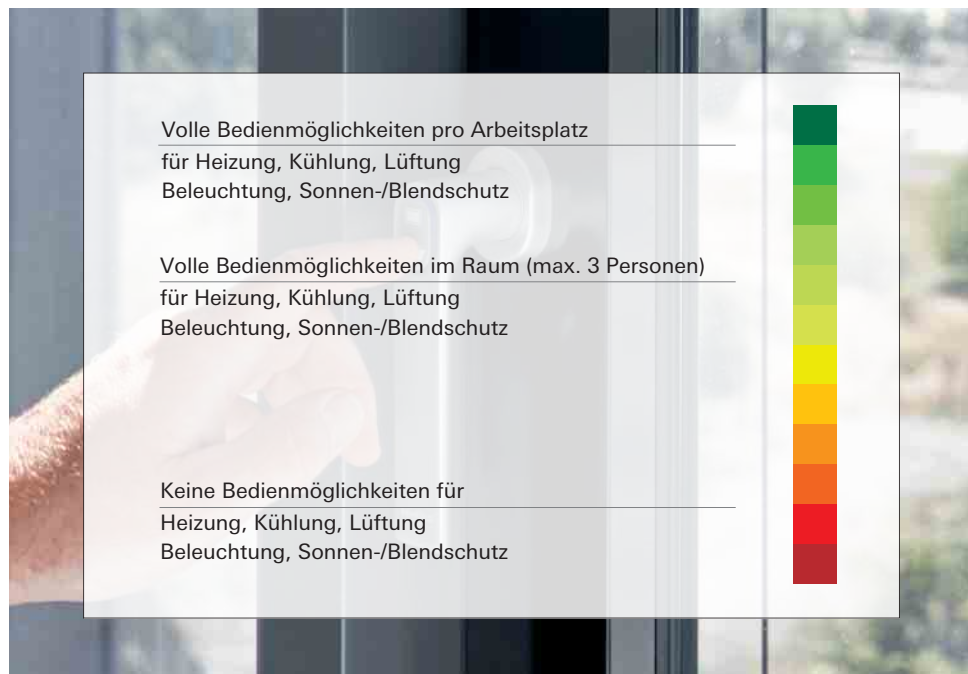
Volle Bedienmöglichkeiten pro Arbeitsplatz

für Heizung, Kühlung, Lüftung
Beleuchtung, Sonnen-/Blendschutz

Volle Bedienmöglichkeiten im Raum (max. 3 Personen)

für Heizung, Kühlung, Lüftung
Beleuchtung, Sonnen-/Blendschutz

Keine Bedienmöglichkeiten für

Heizung, Kühlung, Lüftung
Beleuchtung, Sonnen-/Blendschutz